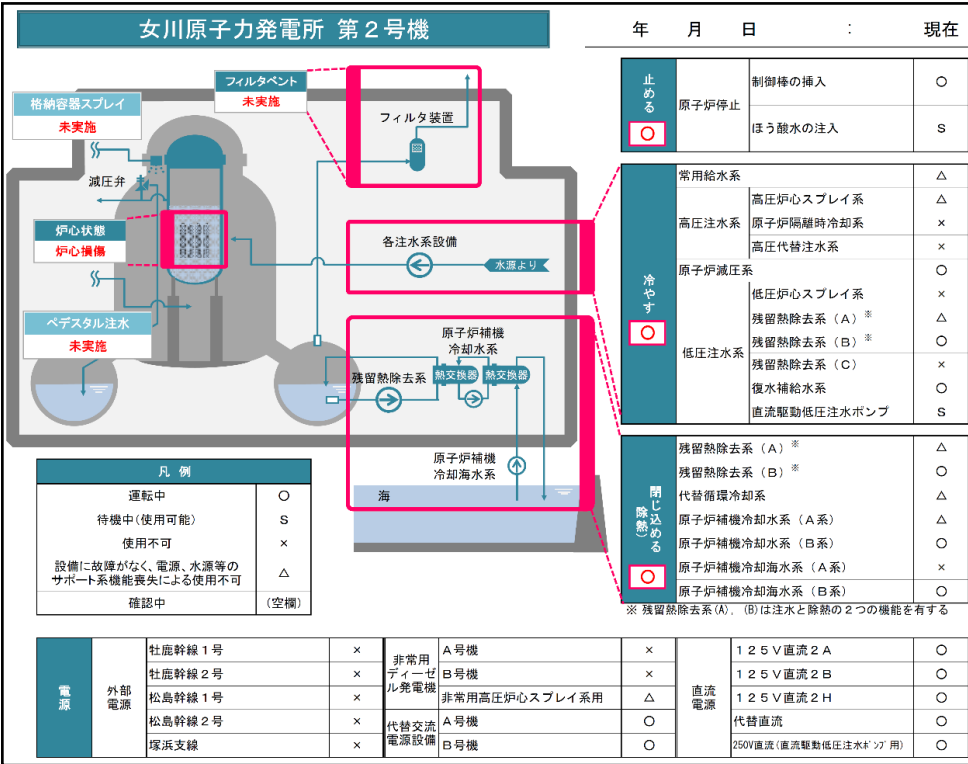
女川原子力発電所 第２号機

年　月　日　：　現在

フィルタベント
未実施

格納容器スプレイ
未実施

フィルタ装置

減圧弁

炉心状態
炉心損傷

各注水系設備

水源より

ペデスタル注水
未実施

原子炉補機
冷却水系

残留熱除去系

熱交換器

熱交換器

原子炉補機
冷却海水系

海

| 凡　例 | |
|---|---|
| 運転中 | ○ |
| 待機中（使用可能） | S |
| 使用不可 | × |
| 設備に故障がなく、電源、水源等のサポート系機能喪失による使用不可 | △ |
| 確認中 | （空欄） |

| 止める ○ | 原子炉停止 | 制御棒の挿入 | ○ |
|---|---|---|---|
| | | ほう酸水の注入 | S |

| 冷やす ○ | 常用給水系 | | △ |
|---|---|---|---|
| | 高圧注水系 | 高圧炉心スプレイ系 | △ |
| | | 原子炉隔離時冷却系 | × |
| | | 高圧代替注水系 | × |
| | 原子炉減圧系 | | ○ |
| | 低圧注水系 | 低圧炉心スプレイ系 | × |
| | | 残留熱除去系（A）※ | △ |
| | | 残留熱除去系（B）※ | ○ |
| | | 残留熱除去系（C） | × |
| | | 復水補給水系 | ○ |
| | | 直流駆動低圧注水ポンプ | S |

| 閉じ込める（除熱） ○ | 残留熱除去系（A）※ | △ |
|---|---|---|
| | 残留熱除去系（B）※ | ○ |
| | 代替循環冷却系 | △ |
| | 原子炉補機冷却水系（A系） | △ |
| | 原子炉補機冷却水系（B系） | ○ |
| | 原子炉補機冷却海水系（A系） | × |
| | 原子炉補機冷却海水系（B系） | ○ |

※ 残留熱除去系(A)、(B)は注水と除熱の２つの機能を有する

| 電源 | 外部電源 | 牡鹿幹線１号 | × | 非常用ディーゼル発電機 | A号機 | × | 直流電源 | １２５Ｖ直流２Ａ | ○ |
|---|---|---|---|---|---|---|---|---|---|
| | | 牡鹿幹線２号 | × | | B号機 | × | | １２５Ｖ直流２Ｂ | ○ |
| | | 松島幹線１号 | × | | 非常用高圧炉心スプレイ系用 | △ | | １２５Ｖ直流２Ｈ | ○ |
| | | 松島幹線２号 | × | 代替交流電源設備 | A号機 | ○ | | 代替直流 | ○ |
| | | 塚浜支線 | × | | B号機 | ○ | | 250V直流（直流駆動低圧注水ポンプ用） | ○ |